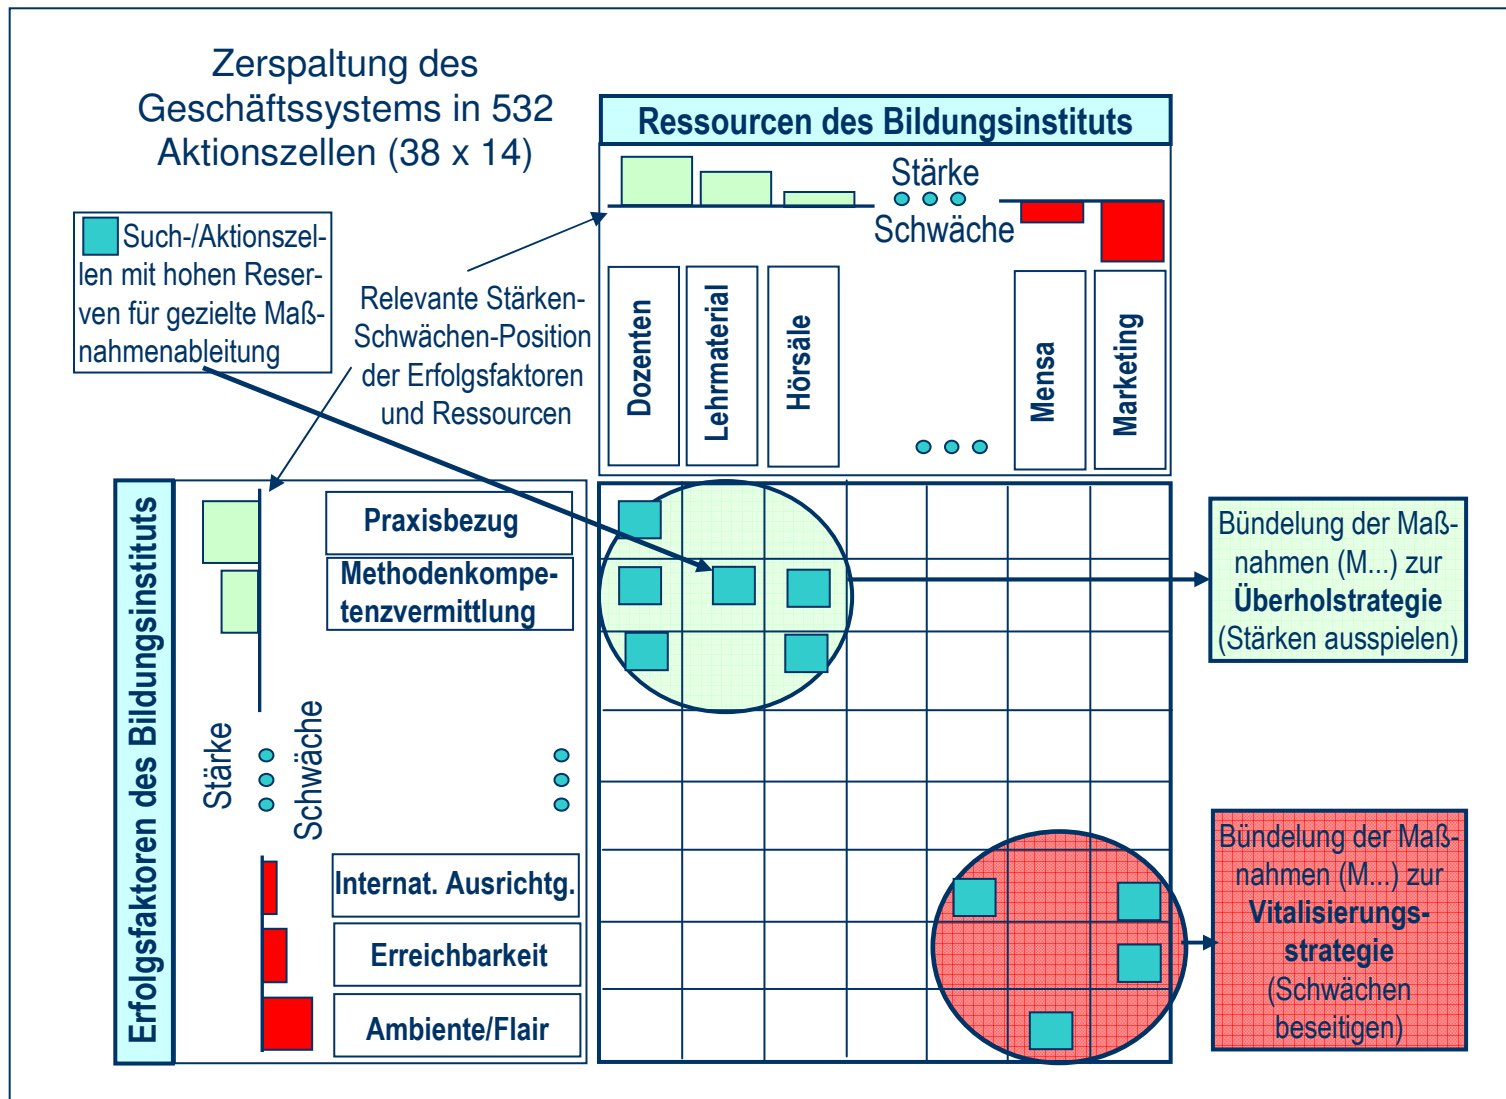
Zerspaltung des Geschäftssystems in 532 Aktionszellen (38 x 14)

Such-/Aktionszellen mit hohen Reserven für gezielte Maßnahmenableitung

Relevante Stärken-Schwächen-Position der Erfolgsfaktoren und Ressourcen

Ressourcen des Bildungsinstituts

Stärke

Schwäche

Dozenten

Lehrmaterial

Hörsäle

Mensa

Marketing

Erfolgsfaktoren des Bildungsinstituts

Stärke

Schwäche

Praxisbezug

Methodenkompetenzvermittlung

Internat. Ausrichtg.

Erreichbarkeit

Ambiente/Flair

Bündelung der Maßnahmen (M...) zur **Überholstrategie** (Stärken ausspielen)

Bündelung der Maßnahmen (M...) zur **Vitalisierungsstrategie** (Schwächen beseitigen)